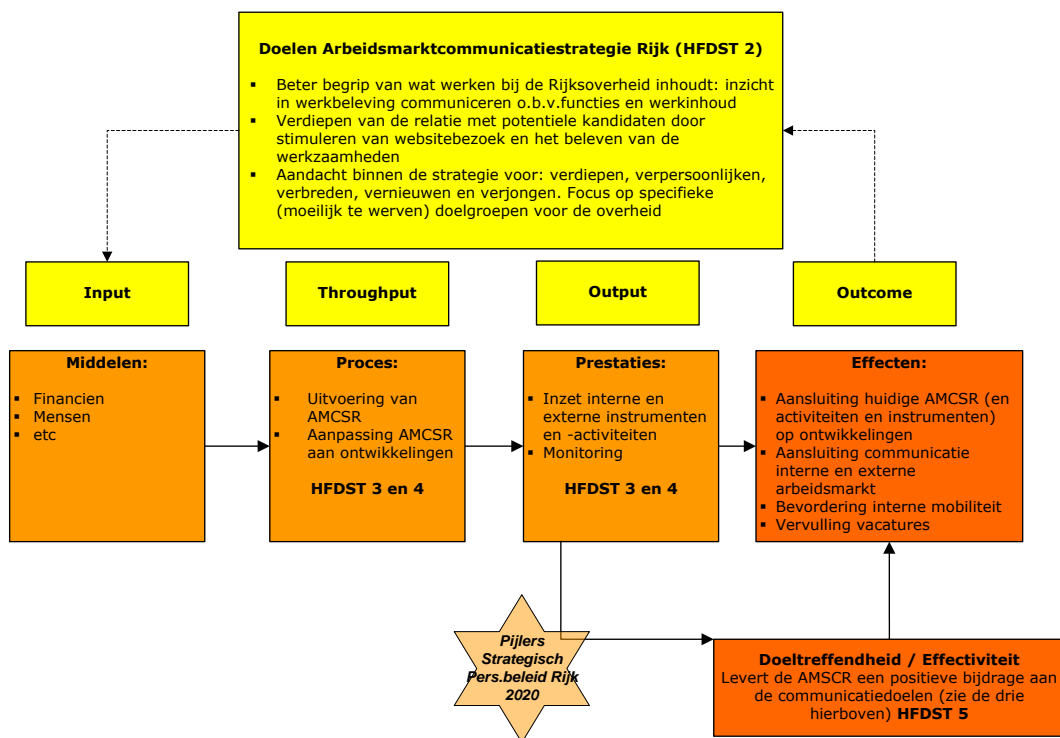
Doelen Arbeidsmarktcommunicatiestrategie Rijk (HFDST 2)

- Beter begrip van wat werken bij de Rijksoverheid inhoudt: inzicht in werkbeleving communiceren o.b.v.functies en werkinhoud
- Verdiepen van de relatie met potentiele kandidaten door stimuleren van websitebezoek en het beleven van de werkzaamheden
- Aandacht binnen de strategie voor: verdiepen, verpersoonlijken, verbreden, vernieuwen en verjongen. Focus op specifieke (moeilijk te werven) doelgroepen voor de overheid

Input

Throughput

Output

Outcome

Middelen:

- Financien
- Mensen
- etc

Proces:

- Uitvoering van AMCSR
- Aanpassing AMCSR aan ontwikkelingen

HFDST 3 en 4

Prestaties:

- Inzet interne en externe instrumenten en -activiteiten
- Monitoring

HFDST 3 en 4

Effecten:

- Aansluiting huidige AMCSR (en activiteiten en instrumenten) op ontwikkelingen
- Aansluiting communicatie interne en externe arbeidsmarkt
- Bevordering interne mobiliteit
- Vervulling vacatures

Pijlers Strategisch Pers.beleid Rijk 2020

Doeltreffendheid / Effectiviteit
Levert de AMSCR een positieve bijdrage aan de communicatiedoelen (zie de drie hierboven) HFDST 5